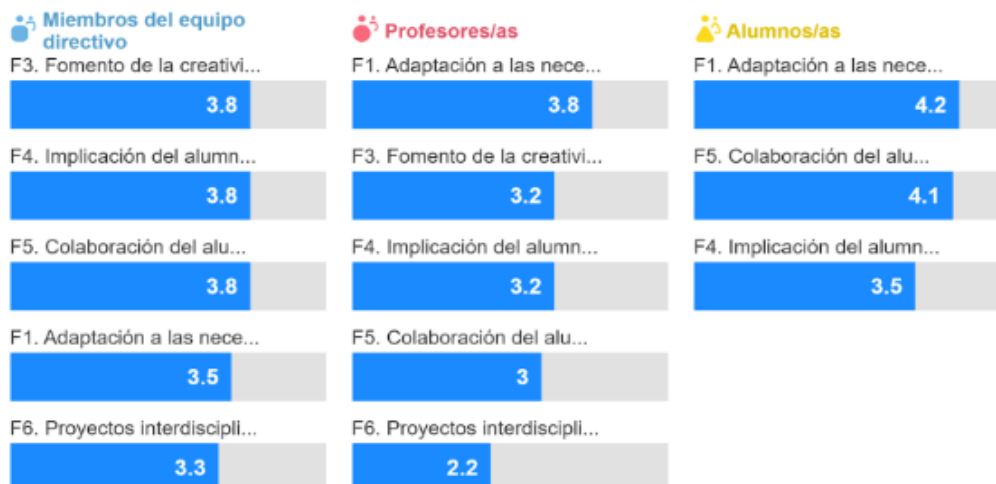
Miembros del equipo directivo
F3. Fomento de la creativi...
3.8
F4. Implicación del alumn...
3.8
F5. Colaboración del alu...
3.8
F1. Adaptación a las nece...
3.5
F6. Proyectos interdiscipli...
3.3

Profesores/as
F1. Adaptación a las nece...
3.8
F3. Fomento de la creativi...
3.2
F4. Implicación del alumn...
3.2
F5. Colaboración del alu...
3
F6. Proyectos interdiscipli...
2.2

Alumnos/as
F1. Adaptación a las nece...
4.2
F5. Colaboración del alu...
4.1
F4. Implicación del alumn...
3.5